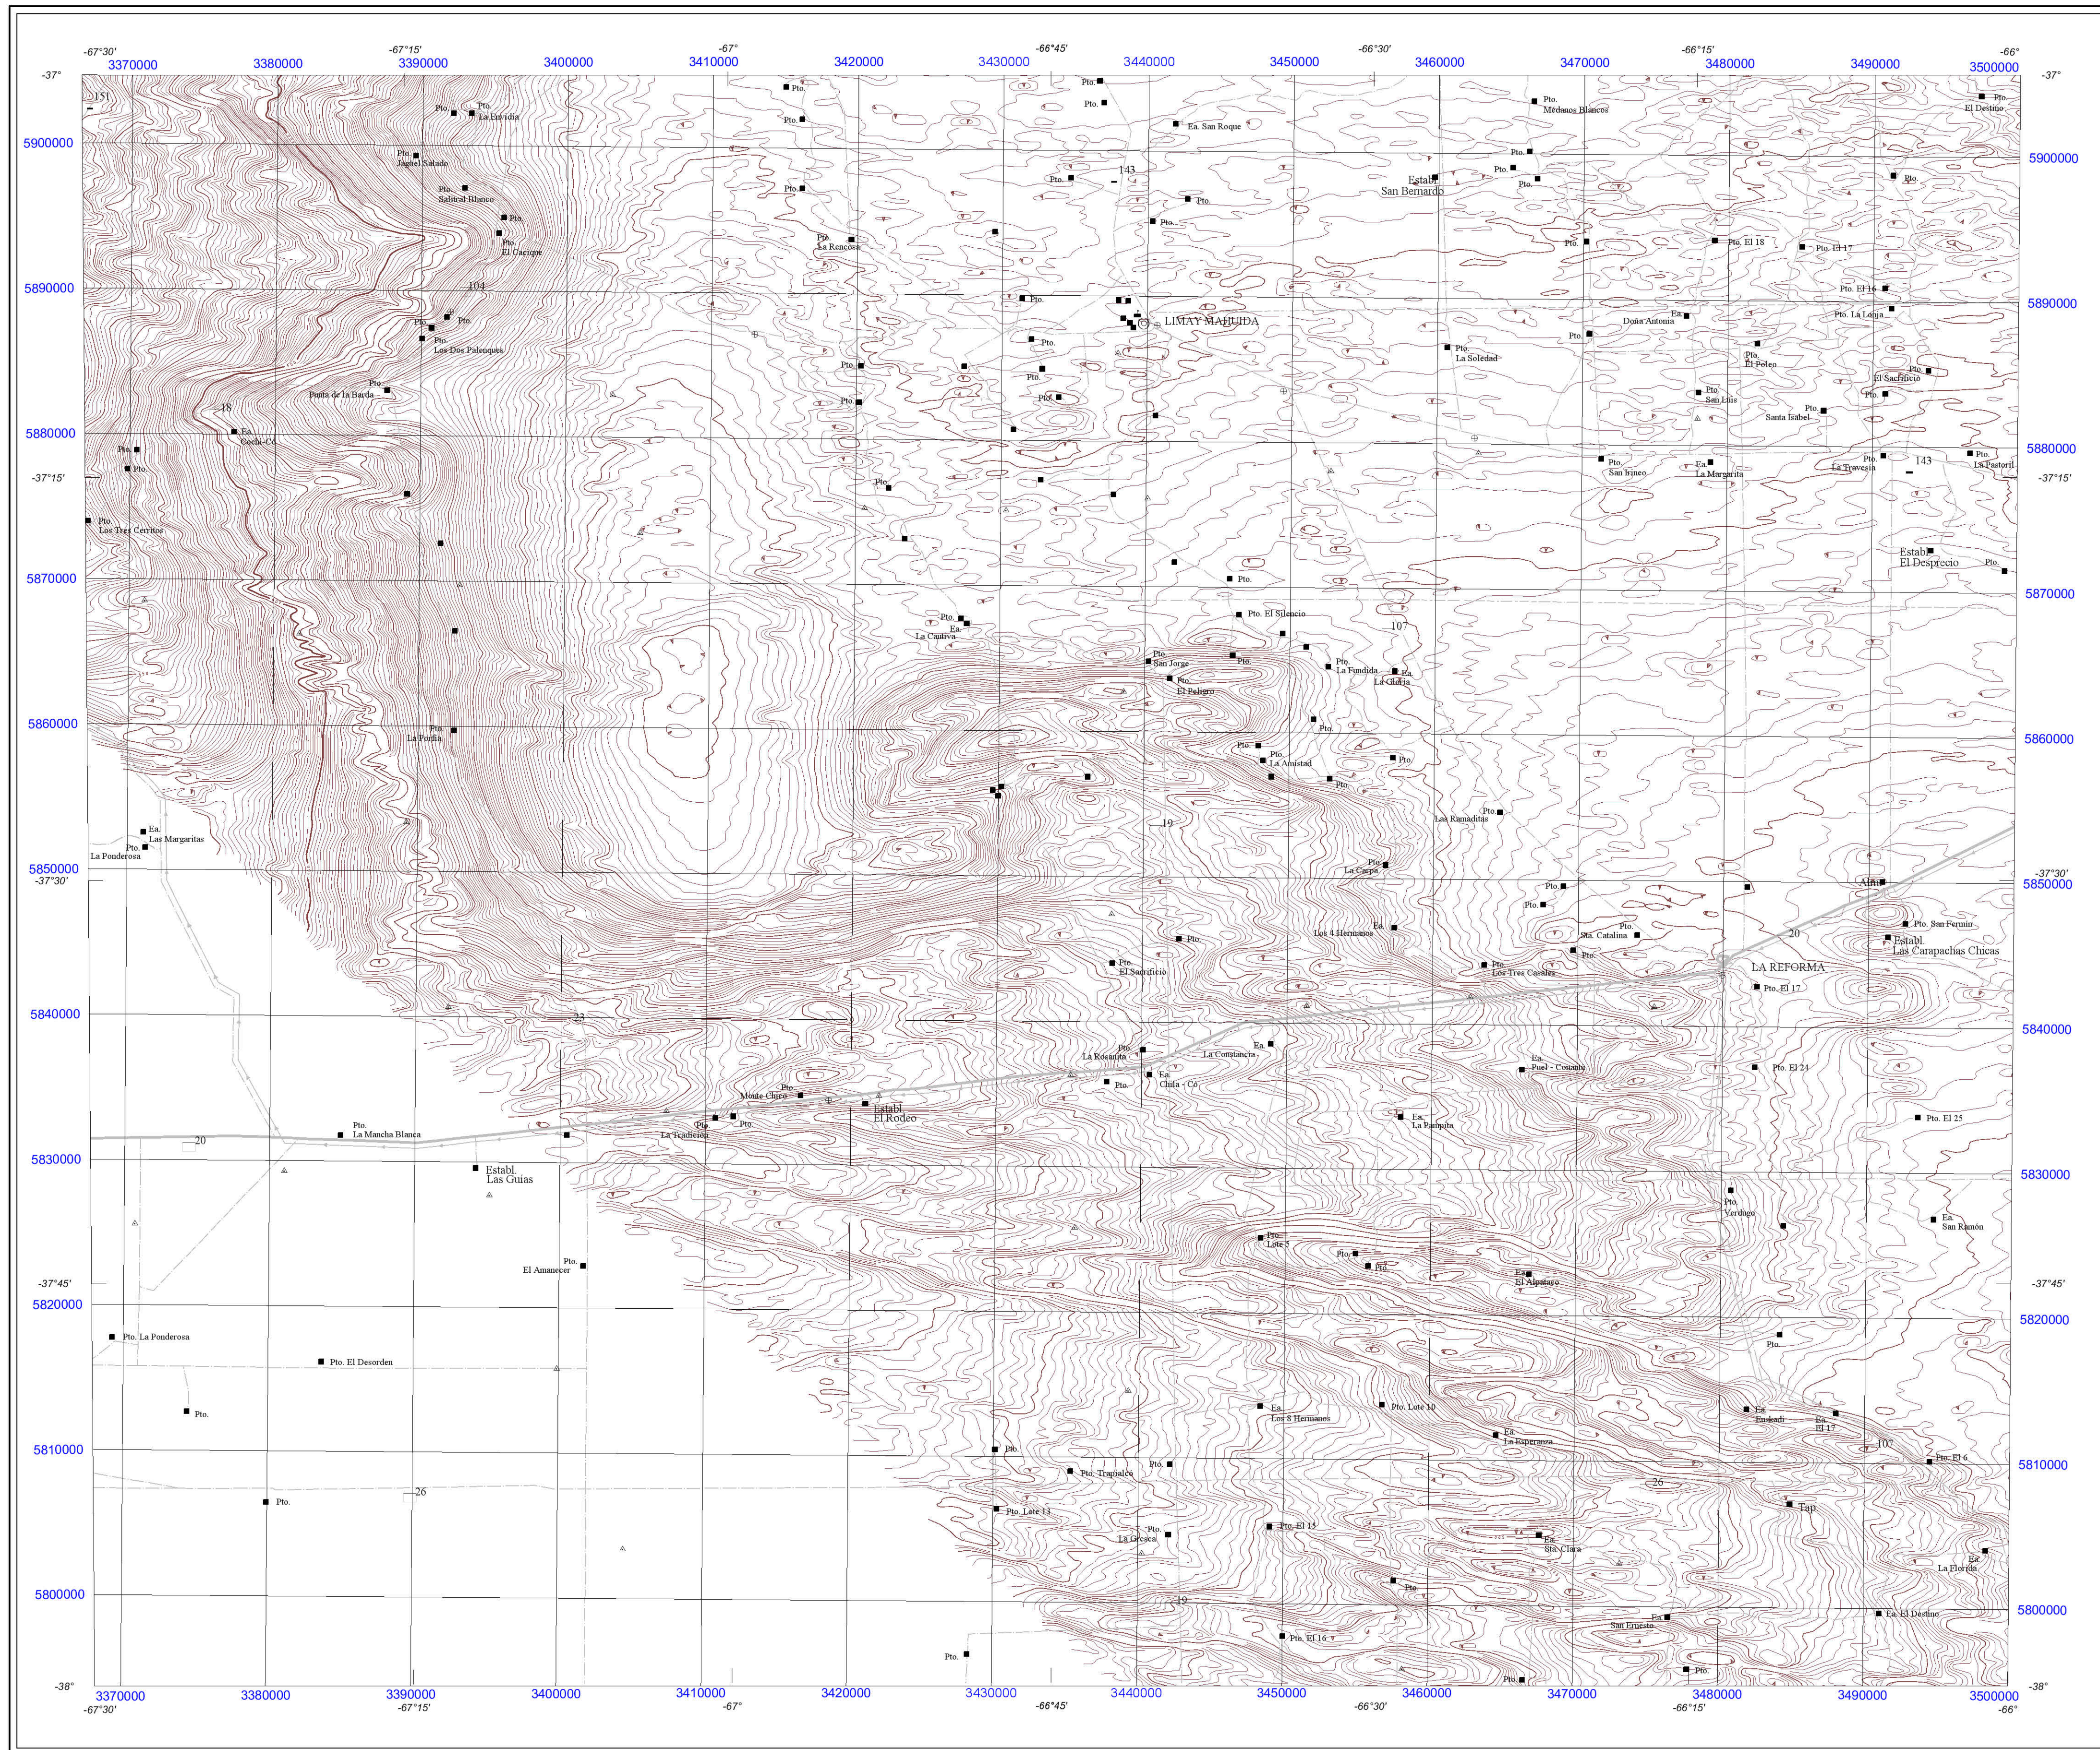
-67°30' -67°15' -67° -66°45' -66°30' -66°15' -66°
3370000 3380000 3390000 3400000 3410000 3420000 3430000 3440000 3450000 3460000 3470000 3480000 3490000 3500000
-37° -37°

5900000 5890000 5880000 5870000 5860000 5850000 5840000 5830000 5820000 5810000 5800000
5900000 5890000 5880000 5870000 5860000 5850000 5840000 5830000 5820000 5810000 5800000

-37°15' -37°15'
-37°30' -37°30'
-37°45' -37°45'
-38° -38°

Pto. La Escoba
Pto. Jagüel Salado
Pto. Salitral Blanco
Pto. El Cacique
Pto. Los Dos Palenques
Punta de la Barda
Ea. Cochi-Có
Pto. Los Tres Cerritos
Pto. La Porfía
Ea. Las Margaritas
La Ponderosa
Pto. La Mancha Blanca
Establ. Las Guias
Pto. El Amanecer
Pto. La Ponderosa
Pto. El Desorden
Pto.
Pto. La Rencoca
Pto. La Cautiva
Ea. San Roque
LIMAY MAHUIDA
Pto. El Silencio
Pto. San Jorge
Pto. El Pelaro
Pto. La Fundida
Ea. La Chacra
Pto. La Amistad
Pto. Médanos Blancos
Establ. San Bernardo
Pto. El 18
Pto. El 17
Pto. El 16
Pto. La Lonja
Doña Antonia
Pto. La Soledad
Pto. El Potro
Pto. San Luis
Santa Isabel
Pto. El Sacrificio
Pto. San Isusco
Ea. La Margarita
Pto. La Travesía
Pto. La Pastoril
Establ. El Desprecio
Pto. El Destino
Los Ramaditas
Pto. La Carpa
Los 4 Hermanos
Pto. El Sacrificio
Los Tres Canales
Sta. Catalina
Pto. San Fermin
Establ. Las Carapachas Chicas
LA REFORMA
Pto. El 17
Pto. El 24
Pto. El 25
Ea. Fuel - Conada
Ea. La Pampita
Pto. La Rosanita
La Constancia
Ea. Chila - Có
Monte Chico
La Tradición
Establ. El Rodeo
Pto. Verdugo
Ea. San Ramón
Pto. Lote
El Algarrobo
Ea. Los 8 Hermanos
Pto. Lote 10
Ea. La Esperanza
Ea. Esekedz
Ea. El 17
Pto. El 6
Pto. Tropiche
Pto. Lote 14
Pto. La Gracia
Pto. El 15
Sta. Clara
La Florida
Pto. El 16
Ea. San Ernesto
Ea. El Destino
Aldea
151 143 104 18 107 19 20 22 26 20
3370000 3380000 3390000 3400000 3410000 3420000 3430000 3440000 3450000 3460000 3470000 3480000 3490000 3500000
-67°30' -67°15' -67° -66°45' -66°30' -66°15' -66°